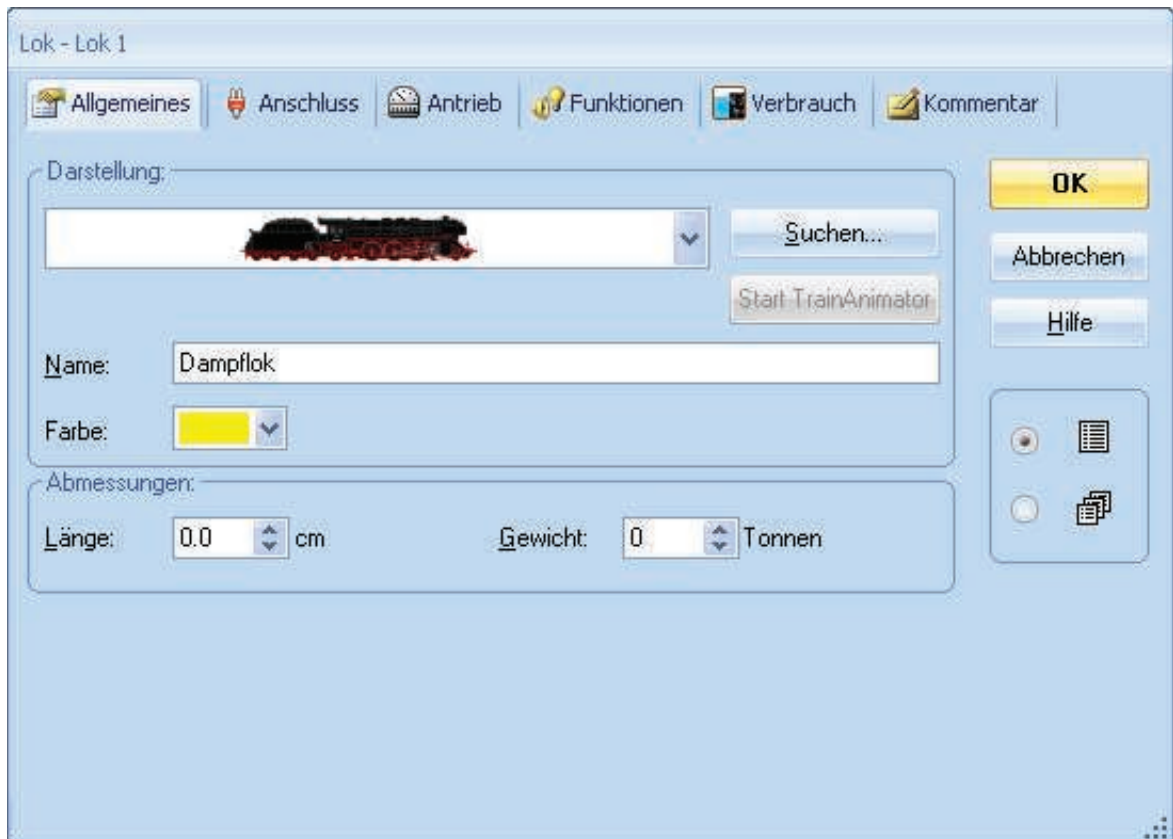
Lok - Lok 1

Allgemeines | Anschluss | Antrieb | Funktionen | Verbrauch | Kommentar

Darstellung:

Suchen...

Start TrainAnimator

Name: Dampflok

Farbe:

Abmessungen:

Länge: 0.0 cm

Gewicht: 0 Tonnen

OK

Abbrechen

Hilfe